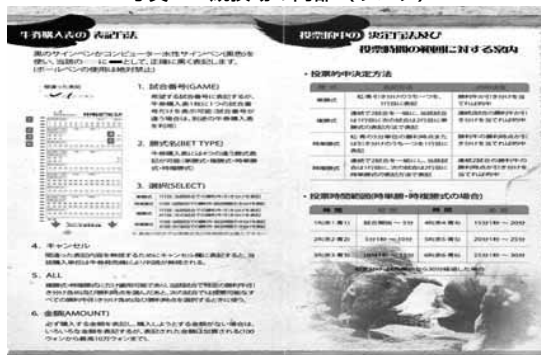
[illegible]

購入者の表記方法

黒のサインペンかコンピューター水性サインペン(黒色)を使い、当該の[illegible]に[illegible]として、正確に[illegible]表記します。(ボールペンの使用は絶対禁止)

1. 試合番号(GAME)
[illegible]

2. 勝式名(BET TYPE)
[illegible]

3. 選択(SELECT)
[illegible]

4. キャンセル
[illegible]

5. ALL
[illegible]

6. 金額(AMOUNT)
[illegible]

投票的中の決定方法及び投票時間の範囲に対する案内

・投票的中決定方法

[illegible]

・投票時間範囲(時単勝・時複勝式の場合)

| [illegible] | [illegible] | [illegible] | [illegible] |
|---|---|---|---|
| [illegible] | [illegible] | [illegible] | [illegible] |
| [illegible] | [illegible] | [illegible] | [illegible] |
| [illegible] | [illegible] | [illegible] | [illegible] |